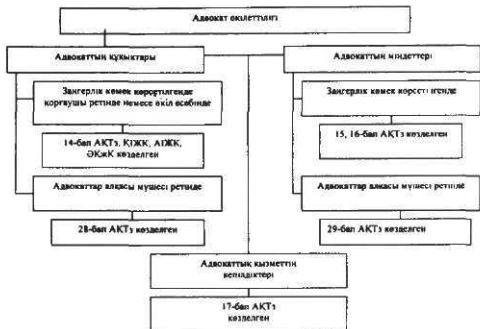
Адвокат өкілеттілігі

Адвокаттың құқықтары

Заңгерлік көмек көрсетілгенде қорғаушы ретінде немесе өкіл есебінде

14-бап АҚТз, ҚІЖК, АПЖК, ӘҚжК көзделген

Адвокаттар алқасы мүшесі ретінде

28-бап АҚТз көзделген

Адвокаттың міндеттері

Заңгерлік көмек көрсетілгенде

15, 16-бап АҚТз көзделген

Адвокаттар алқасы мүшесі ретінде

29-бап АҚТз көзделген

Адвокаттық қызметтің кепілдіктері

17-бап АҚТз көзделген